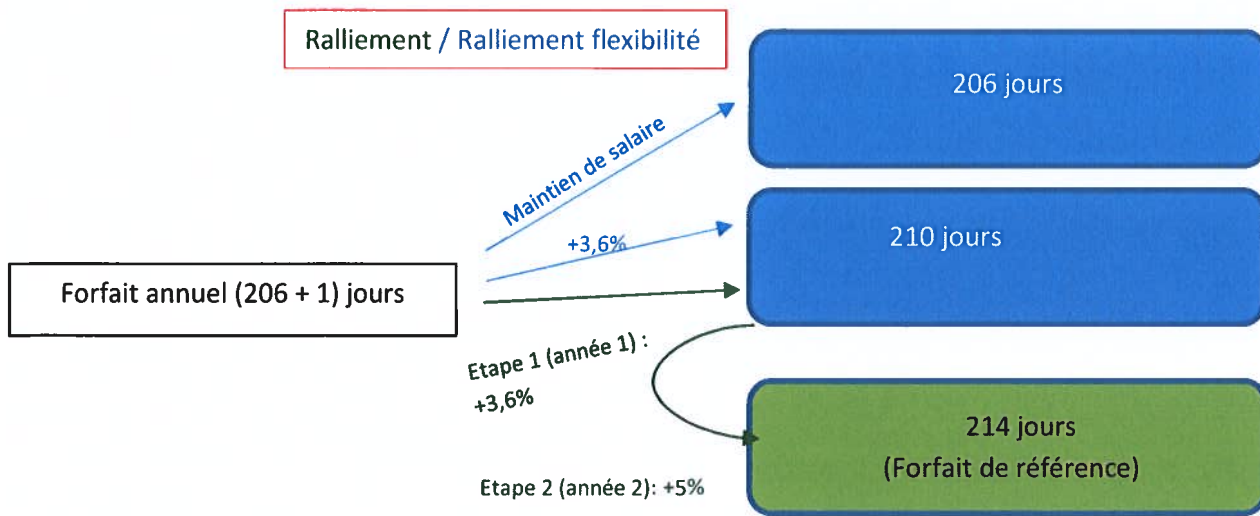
Ralliement / Ralliement flexibilité

206 jours

Maintien de salaire

+3,6%

210 jours

Forfait annuel (206 + 1) jours

Etape 1 (année 1) : +3,6%

214 jours (Forfait de référence)

Etape 2 (année 2): +5%